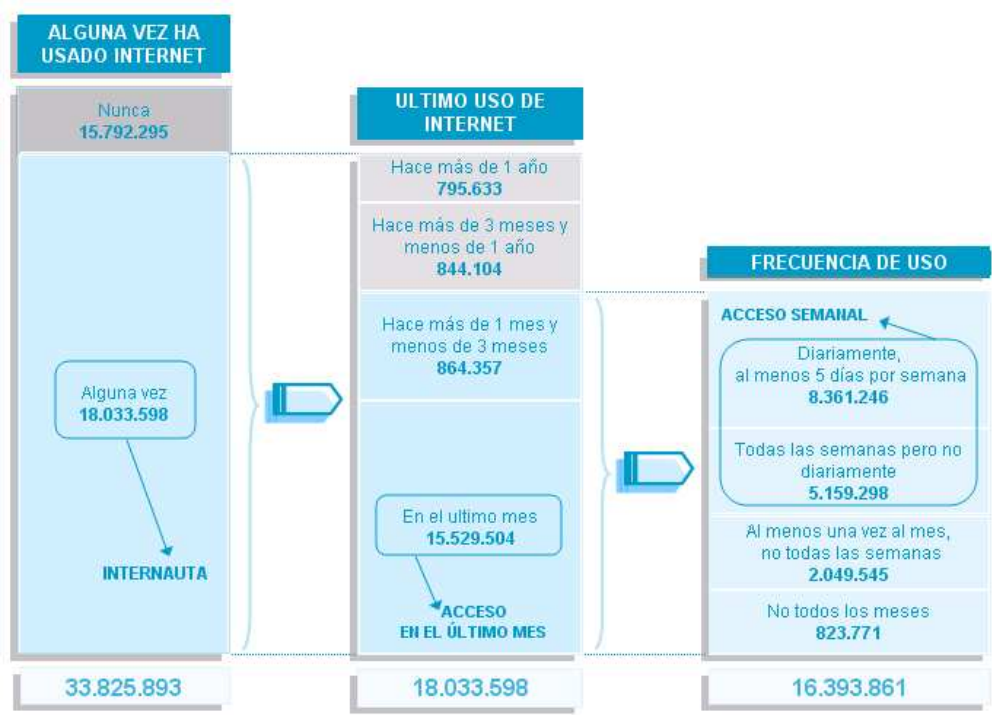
ALGUNA VEZ HA USADO INTERNET

Nunca
15.792.295

Alguna vez
18.033.598

INTERNAUTA

33.825.893

ULTIMO USO DE INTERNET

Hace más de 1 año
795.633

Hace más de 3 meses y menos de 1 año
844.104

Hace más de 1 mes y menos de 3 meses
864.357

En el ultimo mes
15.529.504

ACCESO
EN EL ÚLTIMO MES

18.033.598

FRECUENCIA DE USO

ACCESO SEMANAL

Diariamente,
al menos 5 días por semana
8.361.246

Todas las semanas pero no diariamente
5.159.298

Al menos una vez al mes, no todas las semanas
2.049.545

No todos los meses
823.771

16.393.861